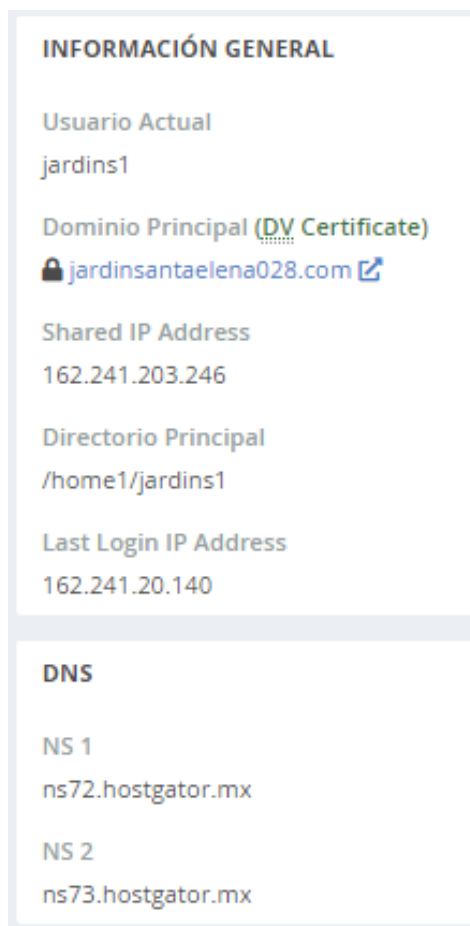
INFORMACIÓN GENERAL

Usuario Actual
jardins1

Dominio Principal (DV Certificate)
jardinsantaelena028.com

Shared IP Address
162.241.203.246

Directorio Principal
/home1/jardins1

Last Login IP Address
162.241.20.140

DNS

NS 1
ns72.hostgator.mx

NS 2
ns73.hostgator.mx